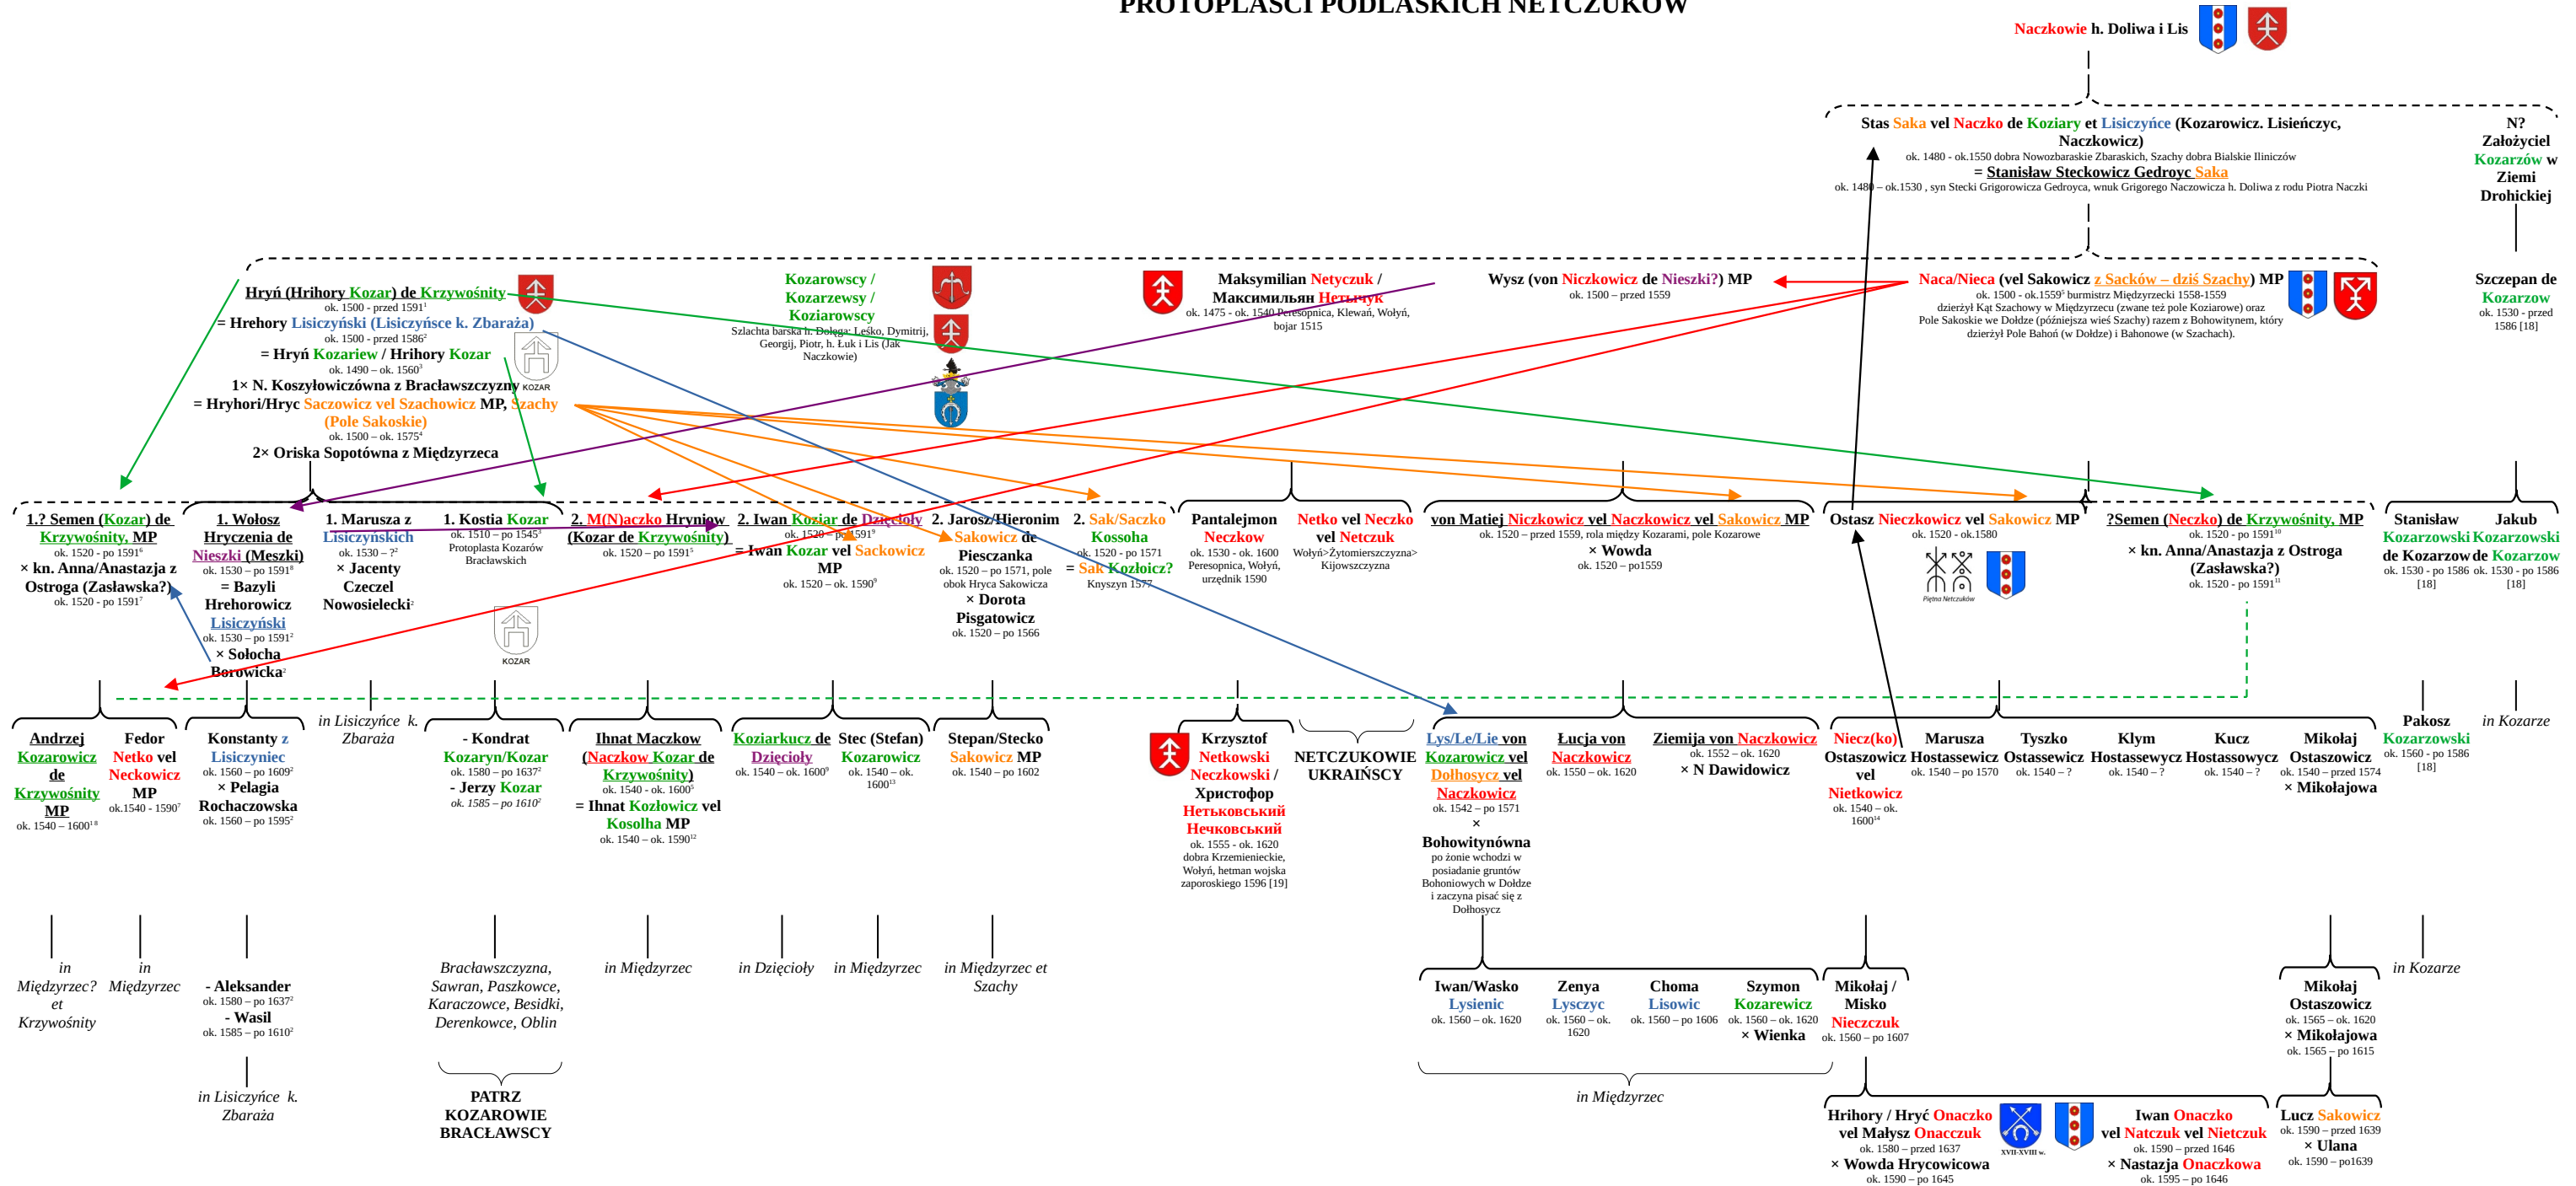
PROTOPLAŚCI PODLASKICH NETCZUKÓW

Naczkowie h. Doliwa i Lis

Stas Saka vel Naczko de Koziary et Lisiczyńce (Kozarowicz. Lisieńczyc, Naczkowicz)
ok. 1480 - ok.1550 dobra Nowozbaraskie Zbaraskich, Szachy dobra Bialskie Ilinickie
= Stanisław Steckowicz Gedroyc Saka
ok. 1480 – ok.1530 , syn Stecki Grigorowicza Gedroyca, wnuk Grigorego Naczowicza h. Doliwa z rodu Piotra Naczki

N? Założyciel Kozarów w Ziemi Drohickiej

Hryń (Hrihory Kozar) de Krzywośnity
ok. 1500 - przed 1591
= Hrehory Lisiczyński (Lisiczyńsce k. Zbaraża)
ok. 1500 - przed 1586
= Hryń Kozariew / Hrihory Kozar
ok. 1490 – ok. 1560
1× N. Koszyłowiczówna z Bracławszczyzny
= Hryhori/Hryc Saczowicz vel Szachowicz MP, Szachy (Pole Sakoskie)
ok. 1500 – ok. 1575
2× Oriska Sopotówna z Międzyrzeca

KOZAR

Kozarowscy / Kozarzewsy / Koziarowscy
Szlachta barska h. Dołega: Leśko, Dymitrij, Georgij, Piotr, h. Łuk i Lis (Jak Naczkowie)

Maksymilian Netyczuk / Максимильян Нетычук
ok. 1475 - ok. 1540 Peresopnica, Klewań, Wołyń, bojar 1515

Wysz (von Niczkowicz de Nieszki?) MP
ok. 1500 – przed 1559

Naca/Nieca (vel Sakowicz z Saków – dziś Szachy) MP
ok. 1500 - ok.1559 burmistrz Międzyrzecki 1558-1559
dzierżył Kąt Szachowy w Międzyrzecu (zwane też pole Koziarowe) oraz Pole Sakoskie we Dołdze (późniejsza wieś Szachy) razem z Bohowitynem, który dzierżył Pole Bahoń (w Dołdze) i Bahonowe (w Szachach).

Szczepan de Kozarow
ok. 1530 - przed 1586 [18]

1.? Semen (Kozar) de Krzywośnity, MP
ok. 1520 - po 1591
× kn. Anna/Anastazja z Ostroga (Zasławska?)
ok. 1520 - po 1591

1. Wołosz Hryczenia de Nieszki (Meszki)
ok. 1530 – po 1591
= Bazyli Hrehorowicz Lisiczyński
ok. 1530 – po 1591
× Sołocha Borowicka

1. Marusza z Lisiczyńskich
ok. 1530 – ?
× Jacenty Czeczel Nowosielecki

1. Kostia Kozar
ok. 1510 – po 1545
Protoplasta Kozarów Bracławskich

KOZAR

2. M(N)aczko Hryniow (Kozar de Krzywośnity)
ok. 1520 – po 1591

2. Iwan Koziar de Dzięcioły
ok. 1520 – po 1591
= Iwan Kozar vel Sackowicz MP
ok. 1520 – ok. 1590

2. Jarosz/Hieronim Sakowicz de Piesczanka
ok. 1520 – po 1571, pole obok Hryca Sakowicza
× Dorota Pisgatowicz
ok. 1520 – po 1566

2. Sak/Saczko Kossoha
ok. 1520 - po 1571
= Sak Kozłoicz?
Knyszyn 1577

Pantalejmon Neczkow
ok. 1530 - ok. 1600 Peresopnica, Wołyń, urzędnik 1590

Netko vel Neczko vel Netczuk
Wołyń>Żytomierszczyzna> Kijowszczyzna

von Matiej Niczkowicz vel Naczkowicz vel Sakowicz MP
ok. 1520 – przed 1559, rola między Kozarami, pole Kozarowe
× Wowda
ok. 1520 – po1559

Ostasz Nieczkowicz vel Sakowicz MP
ok. 1520 - ok.1580
Piętna Netczuków

?Semen (Neczko) de Krzywośnity, MP
ok. 1520 - po 1591
× kn. Anna/Anastazja z Ostroga (Zasławska?)
ok. 1520 - po 1591

Stanisław Kozarzowski de Kozarzow
ok. 1530 - po 1586 [18]

Jakub Kozarzowski de Kozarzow
ok. 1530 - po 1586 [18]

Andrzej Kozarowicz de Krzywośnity MP
ok. 1540 – 1600

Fedor Netko vel Neckowicz MP
ok.1540 - 1590

Konstanty z Lisiczyniec
ok. 1560 – po 1609
× Pelagia Rochaczowska
ok. 1560 – po 1595

in Lisiczyńce k. Zbaraża

- Kondrat Kozaryn/Kozar
ok. 1580 – po 1637
- Jerzy Kozar
ok. 1585 – po 1610

Ihnat Maczkow (Naczkow Kozar de Krzywośnity)
ok. 1540 - ok. 1600
= Ihnat Kozłowicz vel Kosolha MP
ok. 1540 – ok. 1590

Koziarkucz de Dzięcioły
ok. 1540 - ok. 1600

Stec (Stefan) Kozarowicz
ok. 1540 – ok. 1600

Stepan/Stecko Sakowicz MP
ok. 1540 – po 1602

Krzysztof Netkowski Neczkowski / Христофор Нетьковський Нечковський
ok. 1555 - ok. 1620 dobra Krzemienieckie, Wołyń, hetman wojska zaporoskiego 1596 [19]

NETCZUKOWIE UKRAIŃSCY

Lys/Le/Lie von Kozarowicz vel Dołhoszycz vel Naczkowicz
ok. 1542 – po 1571
×
Bohowitynówna
po żonie wchodzi w posiadanie gruntów Bohoniowych w Dołdze i zaczyna pisać się z Dołhoszycz

Łucja von Naczkowicz
ok. 1550 – ok. 1620

Ziemija von Naczkowicz
ok. 1552 – ok. 1620
× N Dawidowicz

Niecz(ko) Ostaszowicz vel Nietkowicz
ok. 1540 – ok. 1600

Marusza Hostassewicz
ok. 1540 – po 1570

Tyszko Ostassewicz
ok. 1540 – ?

Klym Hostassewycz
ok. 1540 – ?

Kucz Hostassowycz
ok. 1540 – ?

Mikołaj Ostaszowicz
ok. 1540 – przed 1574
× Mikołajowa

Pakosz Kozarzowski
ok. 1560 – po 1586 [18]

in Kozarze

in Międzyrzec? et Krzywośnity

in Międzyrzec

- Aleksander
ok. 1580 – po 1637
- Wasil
ok. 1585 – po 1610

in Lisiczyńce k. Zbaraża

Bracławszczyzna, Sawran, Paszkowce, Karaczowce, Besidki, Derenkowce, Oblin

PATRZ KOZAROWIE BRACŁAWSCY

in Międzyrzec

in Dzięcioły

in Międzyrzec

in Międzyrzec et Szachy

Iwan/Wasko Lysienic
ok. 1560 – ok. 1620

Zenya Lysczyc
ok. 1560 – ok. 1620

Choma Lisowic
ok. 1560 – po 1606

Szymon Kozarewicz
ok. 1560 – ok. 1620
× Wienka

in Międzyrzec

Mikołaj / Misko Nieczkowicz
ok. 1560 – po 1607

Mikołaj Ostaszowicz
ok. 1565 – ok. 1620
× Mikołajowa
ok. 1565 – po 1615

in Kozarze

Hrihory / Hryć Onaczko vel Małysz Onacczuk
ok. 1580 – przed 1637
× Wowda Hrycowicowa
ok. 1590 – po 1645

XVII-XVIII w.

Iwan Onaczko vel Natczuk vel Nietczuk
ok. 1590 – przed 1646
× Nastazja Onaczkowa
ok. 1595 – po 1646

Lucz Sakowicz
ok. 1590 – przed 1639
× Ulana
ok. 1590 – po1639